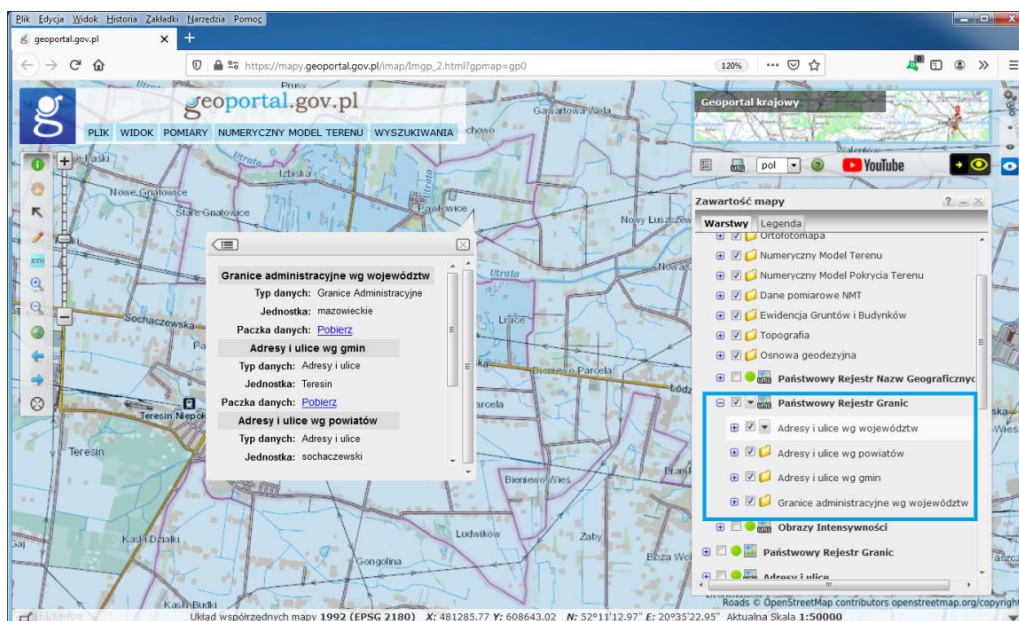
Plik Edycja Widok Historia Zakładki Narzędzia Pomoc

geoportal.gov.pl

https://mapy.geoportal.gov.pl/imap/Imgp_2.html?gpmap=gp0

120%

geoportal.gov.pl

PLIK WIDOK POMIARY NUMERYCZNY MODEL TERENU WYSZUKIWANIA

Geoportal krajowy

pol

YouTube

Zawartość mapy

Warstwy Legenda

Ortofotomapa
Numeryczny Model Terenu
Numeryczny Model Pokrycia Terenu
Dane pomiarowe NMT
Ewidencja Gruntów i Budynków
Topografia
Osnowa geodezyjna
Państwowy Rejestr Nazw Geograficzny
Państwowy Rejestr Granic
Adresy i ulice wg województw
Adresy i ulice wg powiatów
Adresy i ulice wg gmin
Granice administracyjne wg województw
Obrazy Intensywności
Państwowy Rejestr Granic
Adresy i ulice

Granice administracyjne wg województw
Typ danych: Granice Administracyjne
Jednostka: mazowieckie
Paczka danych: Pobierz
Adresy i ulice wg gmin
Typ danych: Adresy i ulice
Jednostka: Teresin
Paczka danych: Pobierz
Adresy i ulice wg powiatów
Typ danych: Adresy i ulice
Jednostka: sochaczewski

Gawartowa Wola
Nowe Gnatowice
Stare Gnatowice
Izbiska
Paski
Pawłowice
Nowy Łuszczew
Utrata
Sochaczewska
Ulice
Bieniewo-Parcela
Teresin Niepokalanów
Teresin
Parcela
Bieniewo Wieś
Kaski-Działki
Ludwików
Gongolina
Zaby
Boza Wola
Kaski-Budki
Chowo
Łódź

Roads © OpenStreetMap contributors openstreetmap.org/copyright

Układ współrzędnych mapy 1992 (EPSG 2180) X: 481285.77 Y: 608643.02 N: 52°11'12.97" E: 20°35'22.95" Aktualna Skala 1:50000